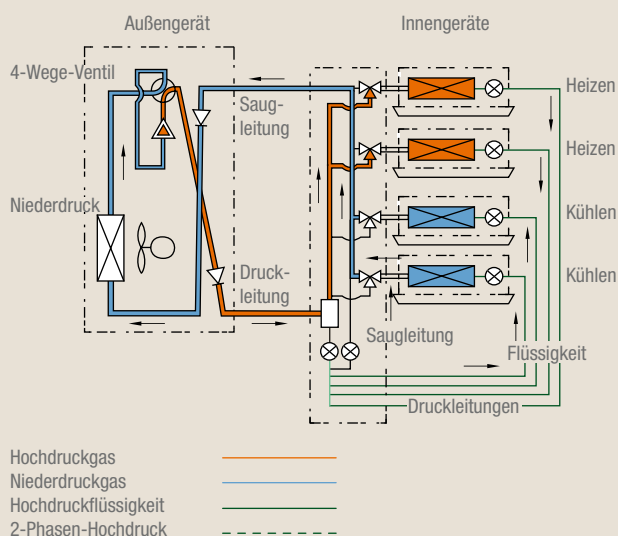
Außengerät

Innengeräte

4-Wege-Ventil

Saugleitung

Heizen

Heizen

Niederdruck

Kühlen

Druckleitung

Kühlen

Saugleitung

Flüssigkeit

Druckleitungen

Hochdruckgas
Niederdruckgas
Hochdruckflüssigkeit
2-Phasen-Hochdruck